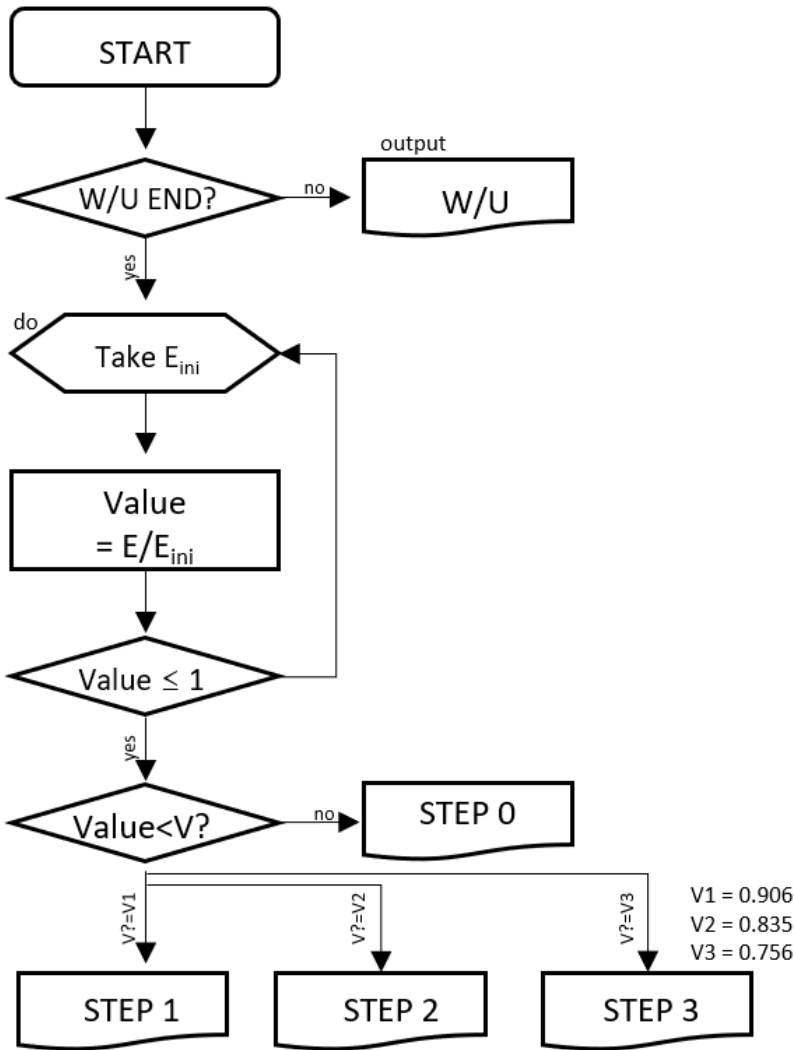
START

W/U END?

no

output

W/U

yes

do

Take $E_{ini}$

Value $= E/E_{ini}$

Value $\leq 1$

yes

Value<V?

no

STEP 0

V?=V1

V?=V2

V?=V3

V1 = 0.906
V2 = 0.835
V3 = 0.756

STEP 1

STEP 2

STEP 3